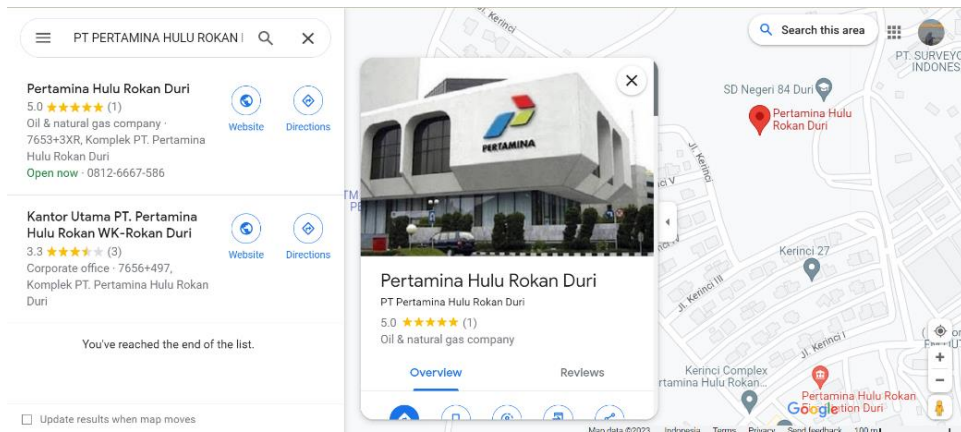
PT PERTAMINA HULU ROKAN I

Pertamina Hulu Rokan Duri
5.0 ★★★★★ (1)
Oil & natural gas company · 7653+3XR, Komplek PT. Pertamina Hulu Rokan Duri
Open now · 0812-6667-586

Website

Directions

Kantor Utama PT. Pertamina Hulu Rokan WK-Rokan Duri
3.3 ★★★★★ (3)
Corporate office · 7656+497, Komplek PT. Pertamina Hulu Rokan Duri

Website

Directions

You've reached the end of the list.

Update results when map moves

PERTAMINA

Pertamina Hulu Rokan Duri
PT Pertamina Hulu Rokan Duri
5.0 ★★★★★ (1)
Oil & natural gas company

Overview

Reviews

Search this area

Jl. Kerinci

PT. SURVEYO INDONES

SD Negeri 84 Duri

Pertamina Hulu Rokan Duri

Jl. Kerinci

Kerinci 27

Jl. Kerinci III

Jl. Kerinci I

Kerinci Complex rtamina Hulu Rokan...

Pertamina Hulu Rokan Duri

Google

Map data ©2023 Indonesia Terms Privacy Send feedback 100 m